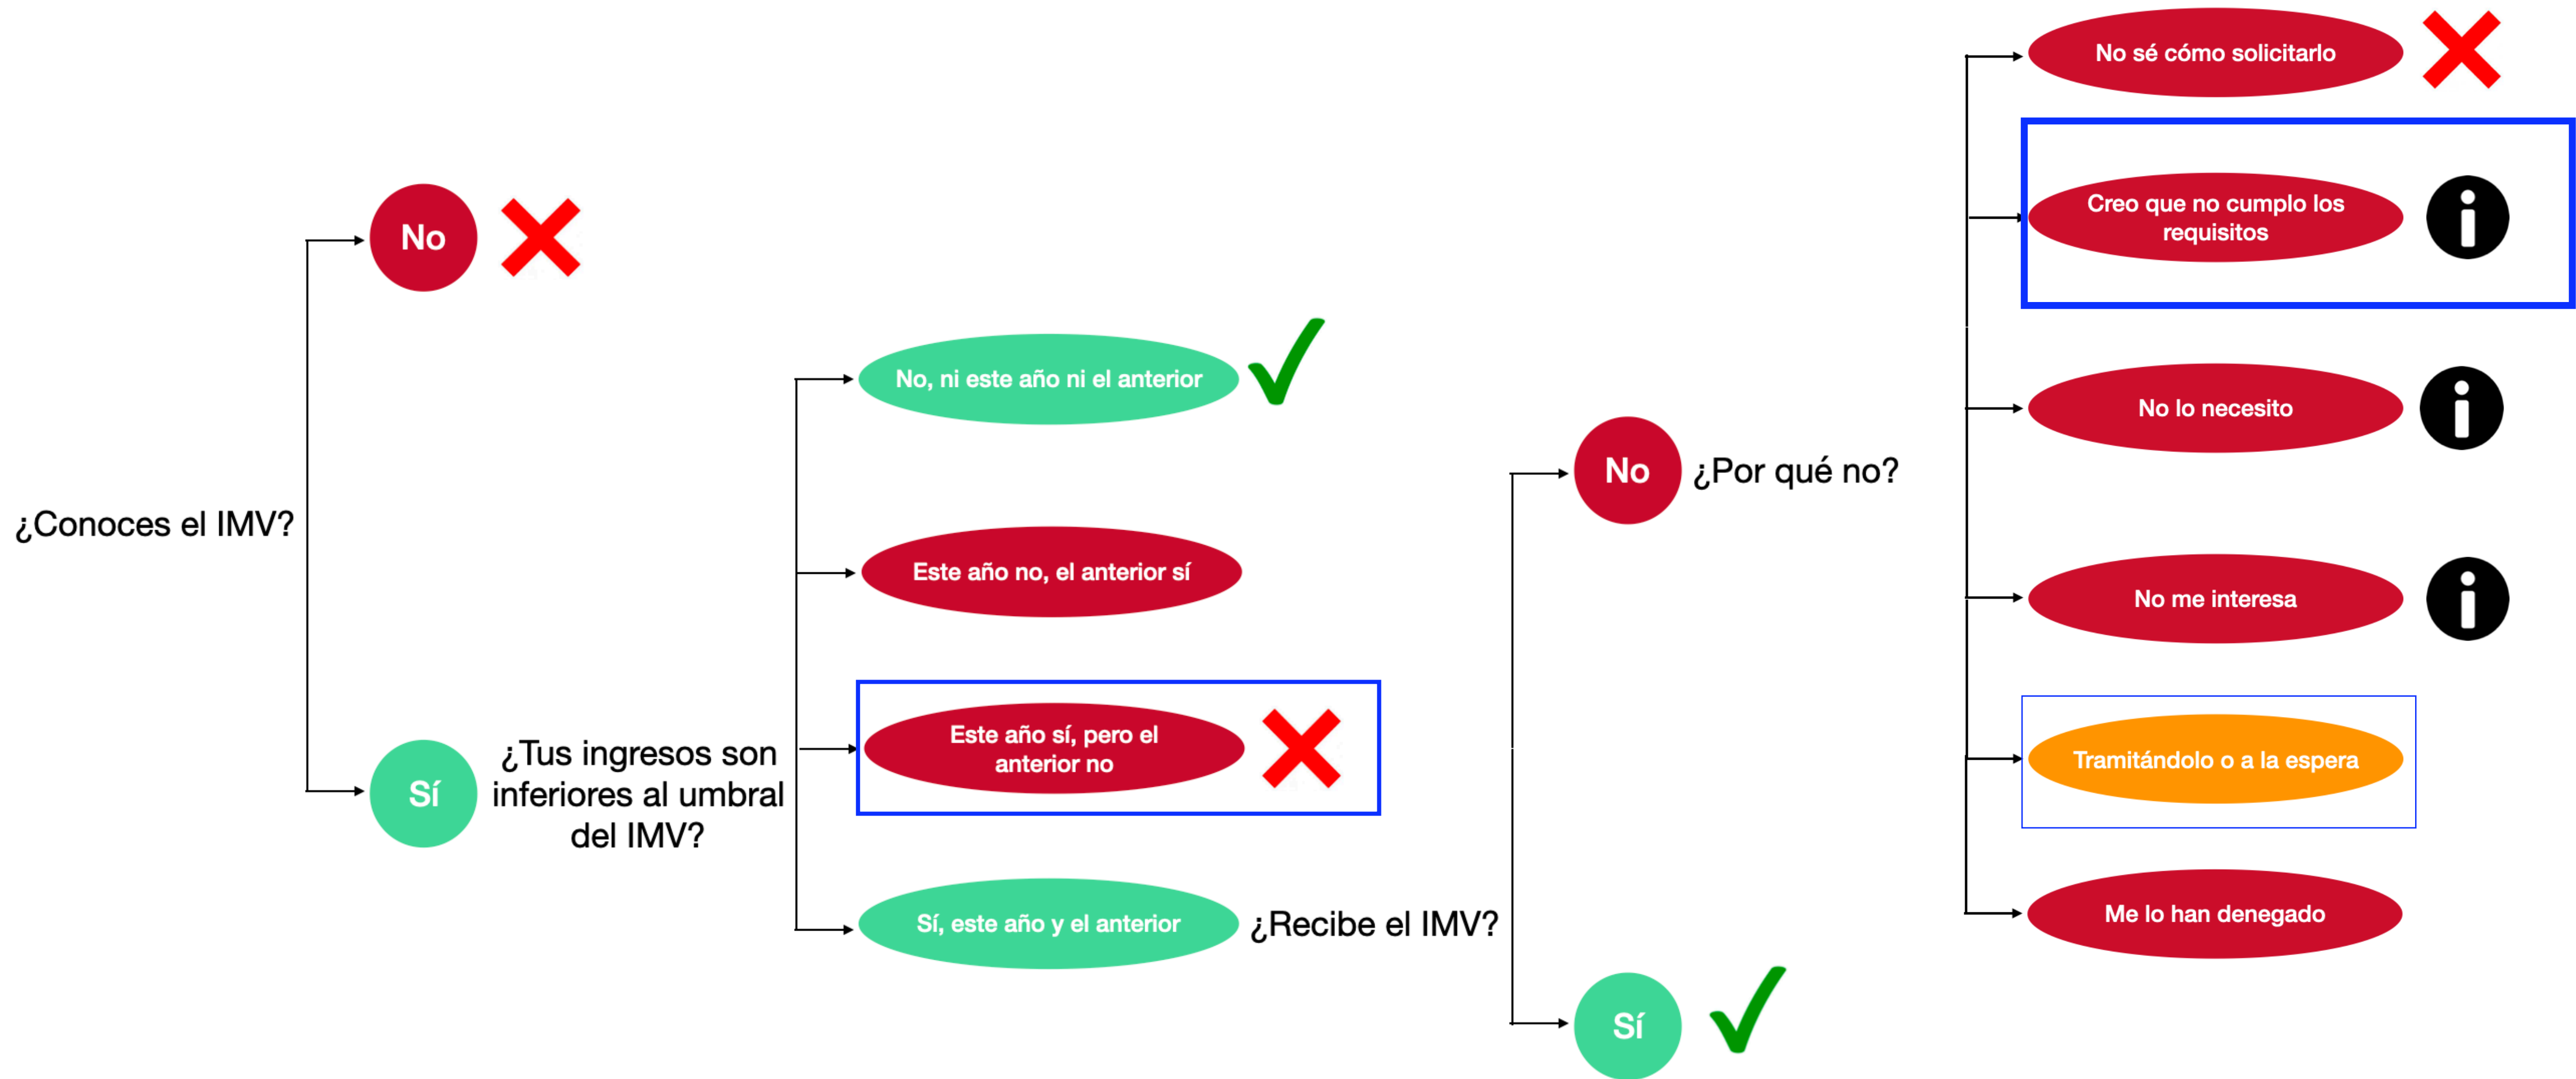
¿Conoces el IMV?

No

Sí

¿Tus ingresos son inferiores al umbral del IMV?

No, ni este año ni el anterior

Este año no, el anterior sí

Este año sí, pero el anterior no

Sí, este año y el anterior

¿Recibe el IMV?

No

¿Por qué no?

Sí

No sé cómo solicitarlo

Creo que no cumplo los requisitos

No lo necesito

No me interesa

Tramitándolo o a la espera

Me lo han denegado